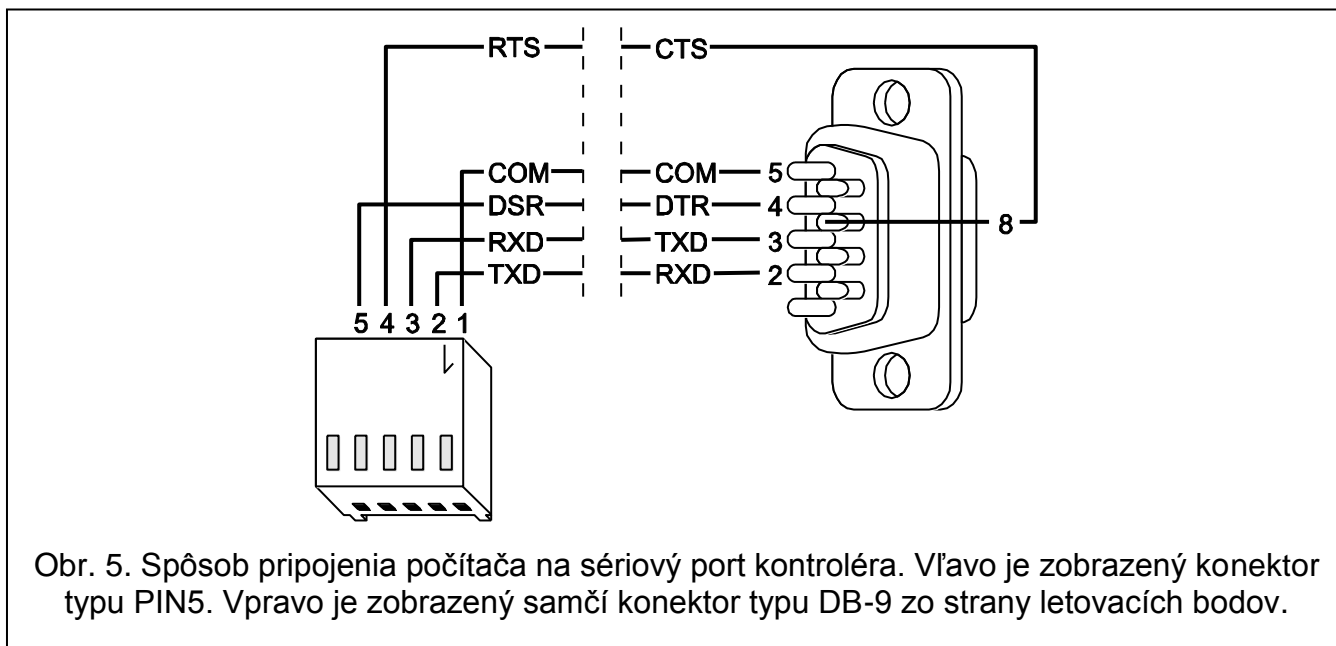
RTS
CTS
COM
DSR
RXD
TXD
COM
DTR
TXD
RXD
5
4
3
2
8
5 4 3 2 1

Obr. 5. Spôsob pripojenia počítača na sériový port kontroléra. Vľavo je zobrazený konektor typu PIN5. Vpravo je zobrazený samčí konektor typu DB-9 zo strany letovacích bodov.